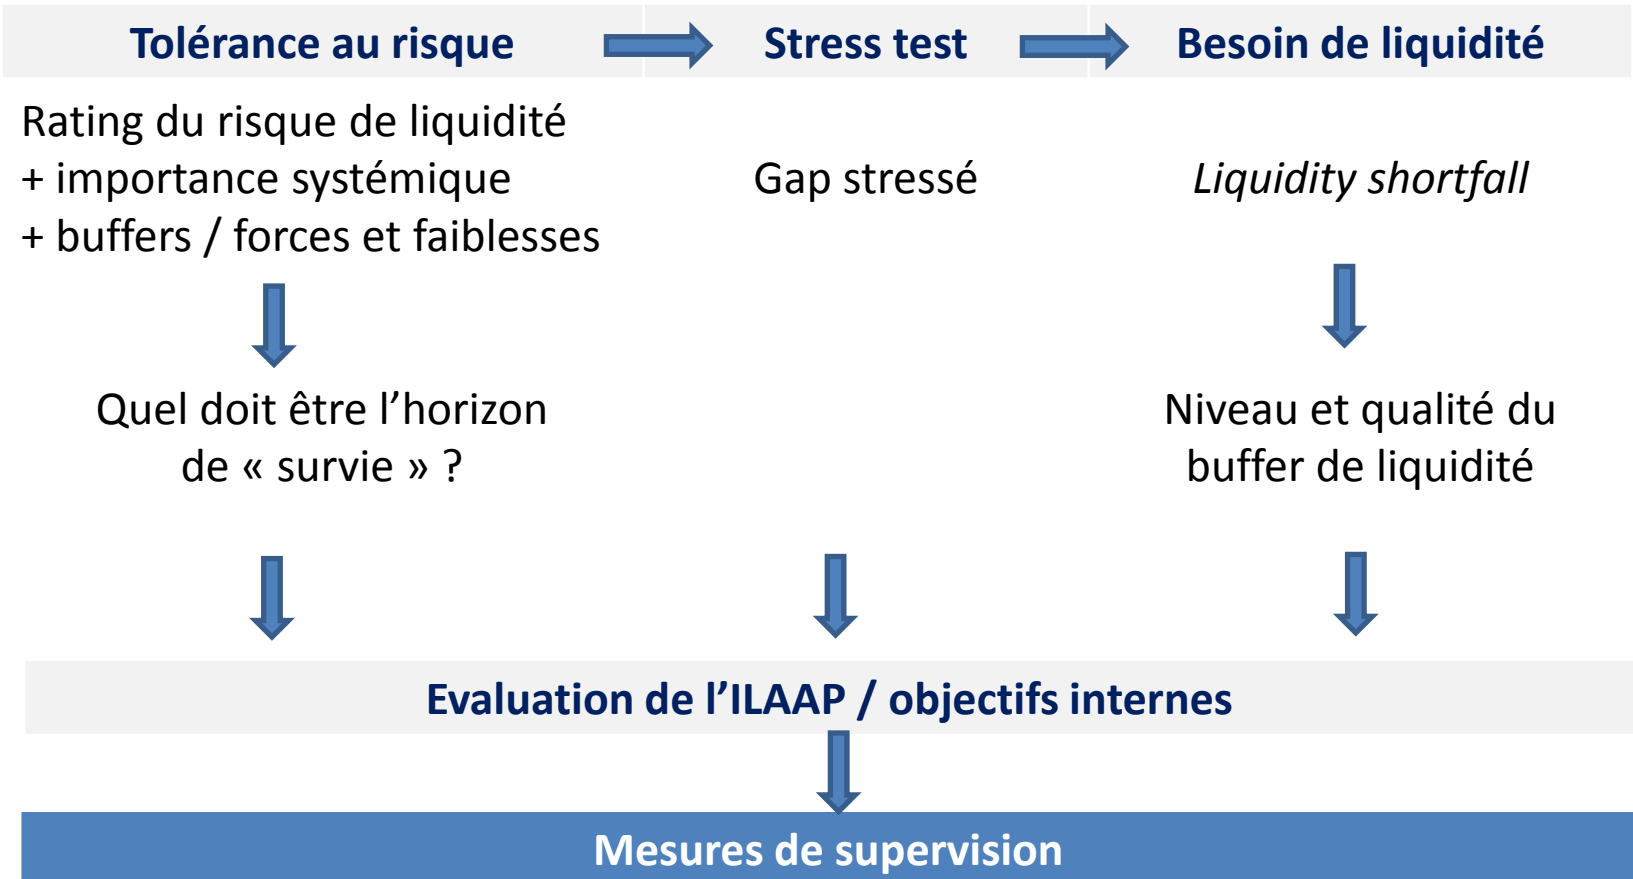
Tolérance au risque

Stress test

Besoin de liquidité

Rating du risque de liquidité
+ importance systémique
+ buffers / forces et faiblesses

Gap stressé

*Liquidity shortfall*

Quel doit être l'horizon de « survie » ?

Niveau et qualité du buffer de liquidité

Evaluation de l'ILAAP / objectifs internes

Mesures de supervision